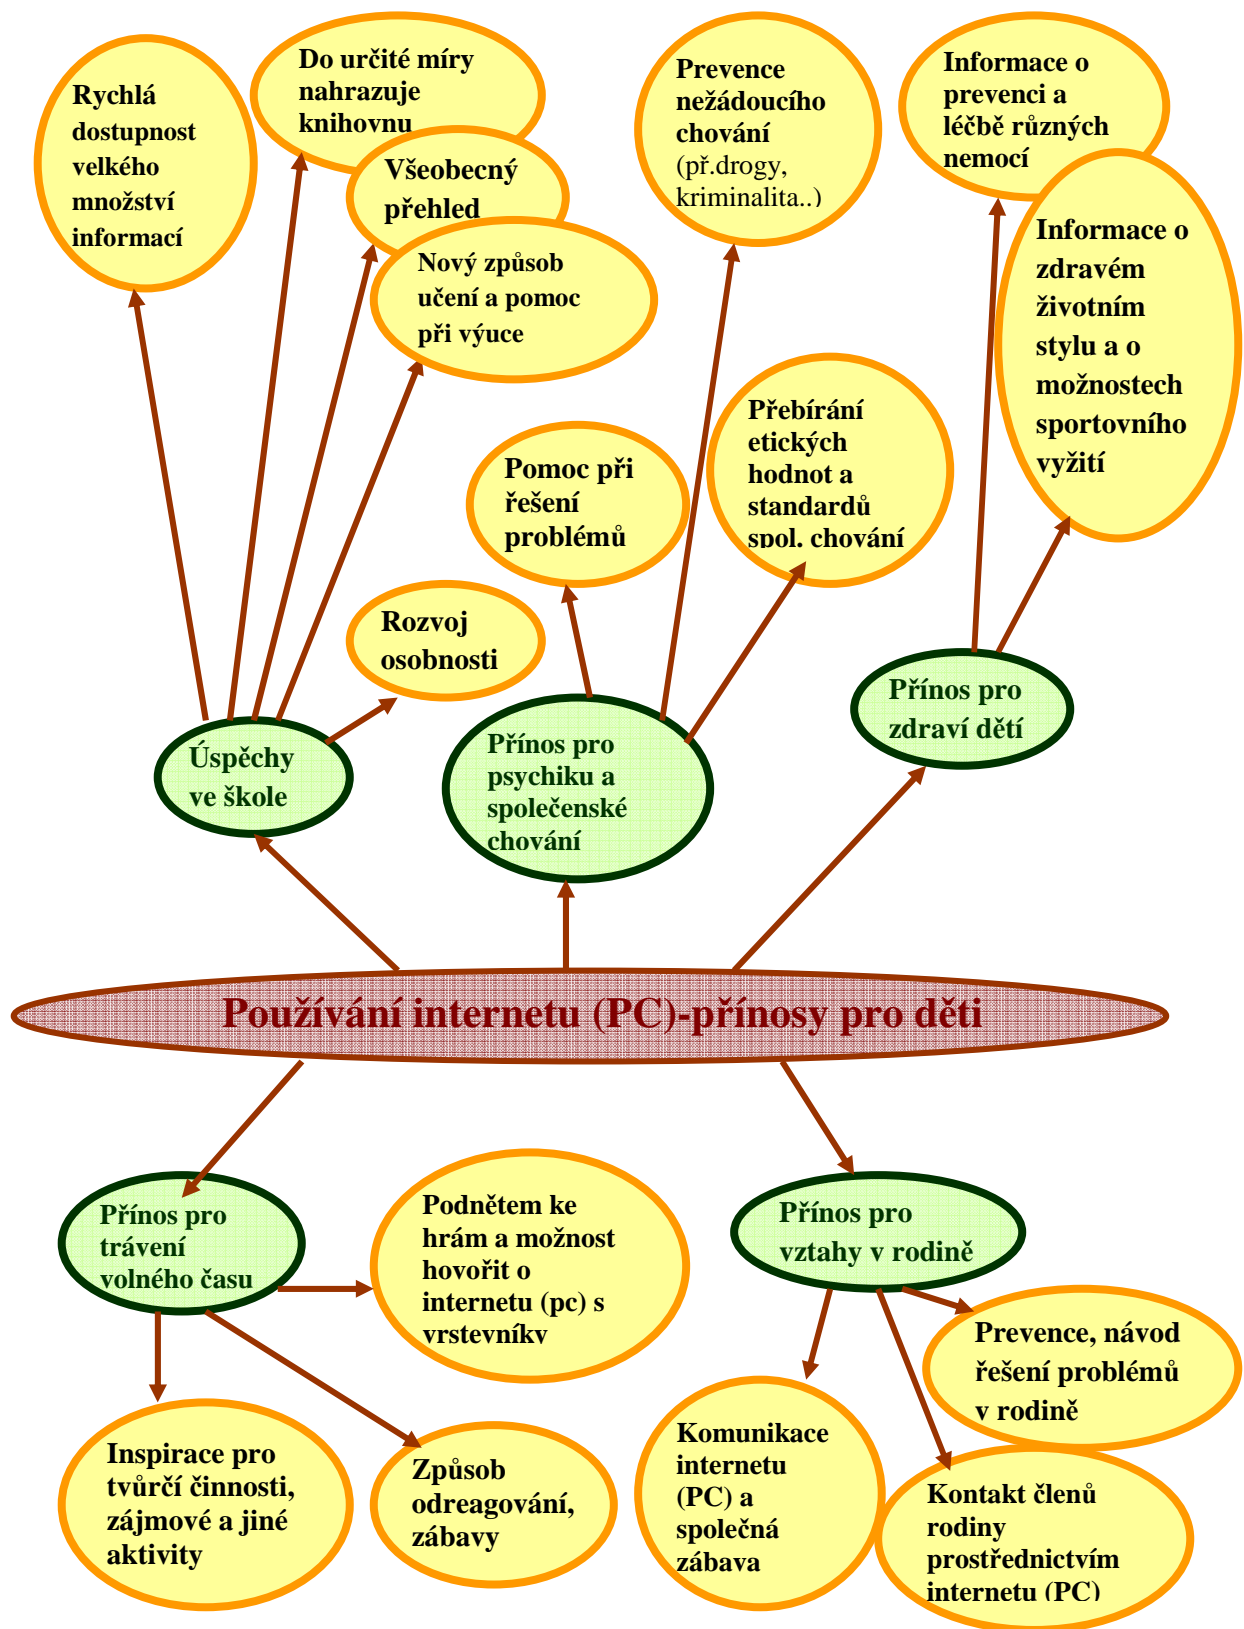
Rychlá dostupnost velkého množství informací

Do určité míry nahrazuje knihovnu

Všeobecný přehled

Nový způsob učení a pomoc při výuce

Prevence nežádoucího chování (př.drogy, kriminalita..)

Informace o prevenci a léčbě různých nemocí

Informace o zdravém životním stylu a o možnostech sportovního vyžití

Přebírání etických hodnot a standardů spol. chování

Pomoc při řešení problémů

Rozvoj osobnosti

Úspěchy ve škole

Přínos pro psychiku a společenské chování

Přínos pro zdraví dětí

Používání internetu (PC)-přínosy pro děti

Přínos pro trávení volného času

Podnětem ke hrám a možnost hovořit o internetu (pc) s vrstevníky

Přínos pro vztahy v rodině

Prevence, návod řešení problémů v rodině

Inspirace pro tvůrčí činnosti, zájmové a jiné aktivity

Způsob odreagování, zábavy

Komunikace internetu (PC) a společná zábava

Kontakt členů rodiny prostřednictvím internetu (PC)